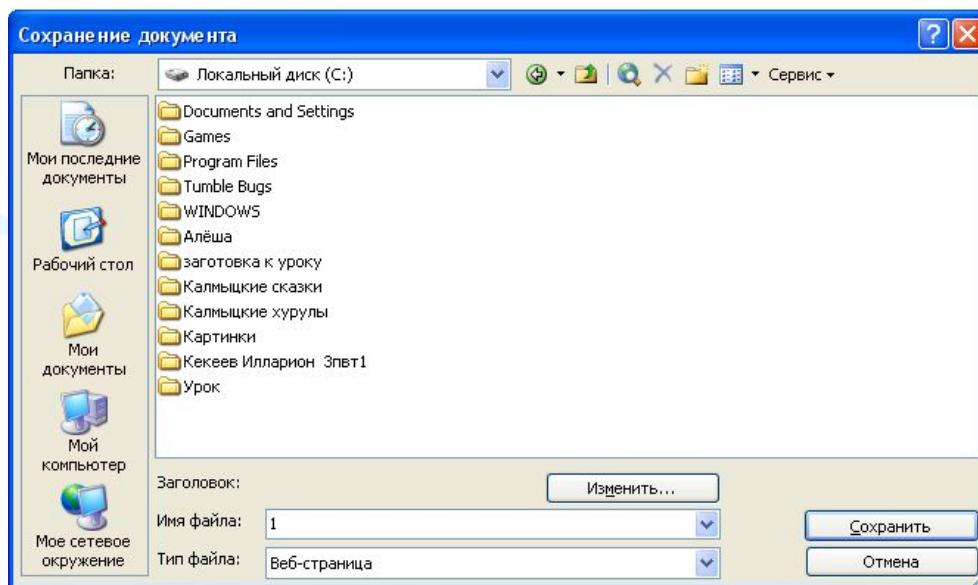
Сохранение документа

Папка: Локальный диск (C:)

Сервис

Мои последние документы

Рабочий стол

Мои документы

Мой компьютер

Мое сетевое окружение

Documents and Settings
Games
Program Files
Tumble Bugs
WINDOWS
Алёша
заготовка к уроку
Калмыцкие сказки
Калмыцкие хурулы
Картинки
Кекеев Илларион 3пвт1
Урок

Заголовок:

Изменить...

Имя файла: 1

Тип файла: Веб-страница

Сохранить

Отмена